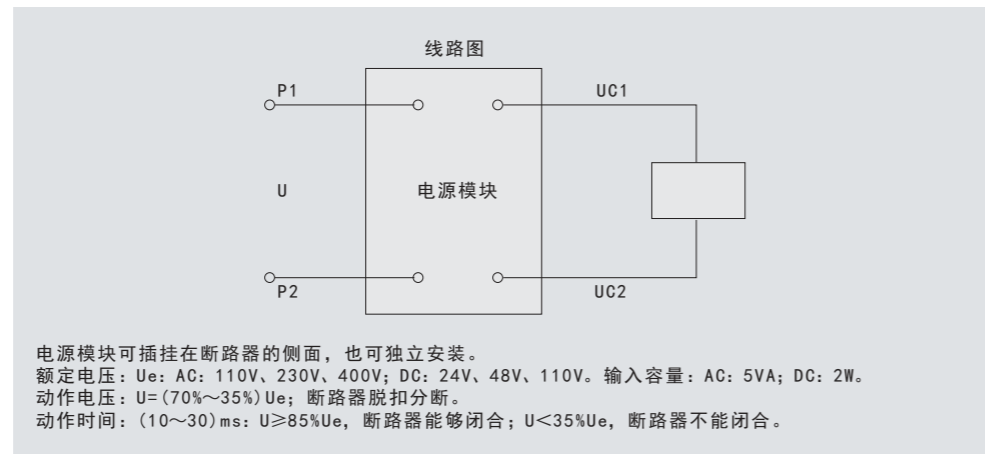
线路图

P1

UC1

U

电源模块

P2

UC2

电源模块可插挂在断路器的侧面，也可独立安装。
额定电压：Ue：AC：110V、230V、400V；DC：24V、48V、110V。输入容量：AC：5VA；DC：2W。
动作电压：U=(70%～35%)Ue；断路器脱扣分断。
动作时间：(10～30)ms：U≥85%Ue，断路器能够闭合；U<35%Ue，断路器不能闭合。